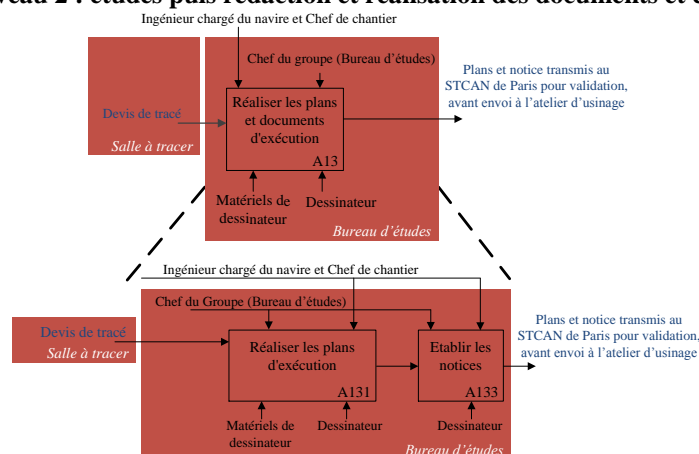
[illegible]veau 2 : études puis rédaction et réalisation des documents et d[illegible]

Ingénieur chargé du navire et Chef de chantier

Chef du groupe (Bureau d'études)

Devis de tracé

Salle à tracer

Réaliser les plans et documents d'exécution

A13

Plans et notice transmis au STCAN de Paris pour validation, avant envoi à l'atelier d'usinage

Matériels de dessinateur

Dessinateur

Bureau d'études

Ingénieur chargé du navire et Chef de chantier

Chef du Groupe (Bureau d'études)

Devis de tracé

Salle à tracer

Réaliser les plans d'exécution

A131

Etablir les notices

A133

Plans et notice transmis au STCAN de Paris pour validation, avant envoi à l'atelier d'usinage

Matériels de dessinateur

Dessinateur

Dessinateur

Bureau d'études